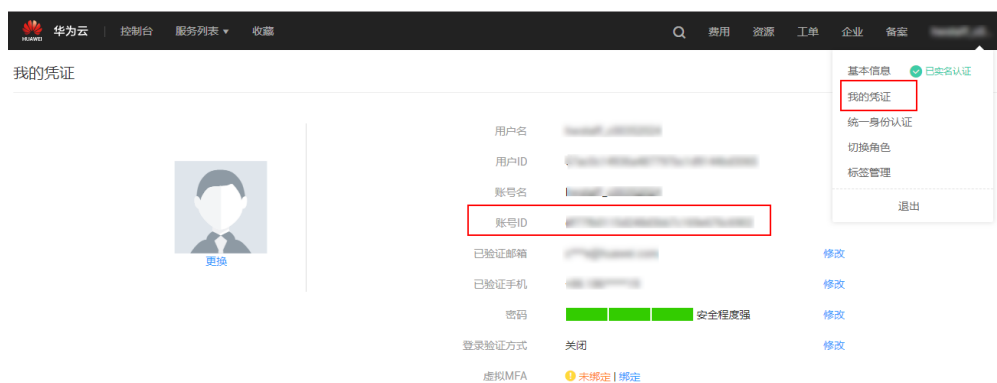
HUAWEI 华为云 | 控制台 服务列表 ▾ 收藏

费用 资源 工单 企业 备案 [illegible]

我的凭证

基本信息 已实名认证
我的凭证
统一身份认证
切换角色
标签管理
退出

更换

用户名 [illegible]
用户ID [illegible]
账号名 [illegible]
账号ID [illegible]
已验证邮箱 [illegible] 修改
已验证手机 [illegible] 修改
密码 安全程度强 修改
登录验证方式 关闭 修改
虚拟MFA 未绑定 | 绑定